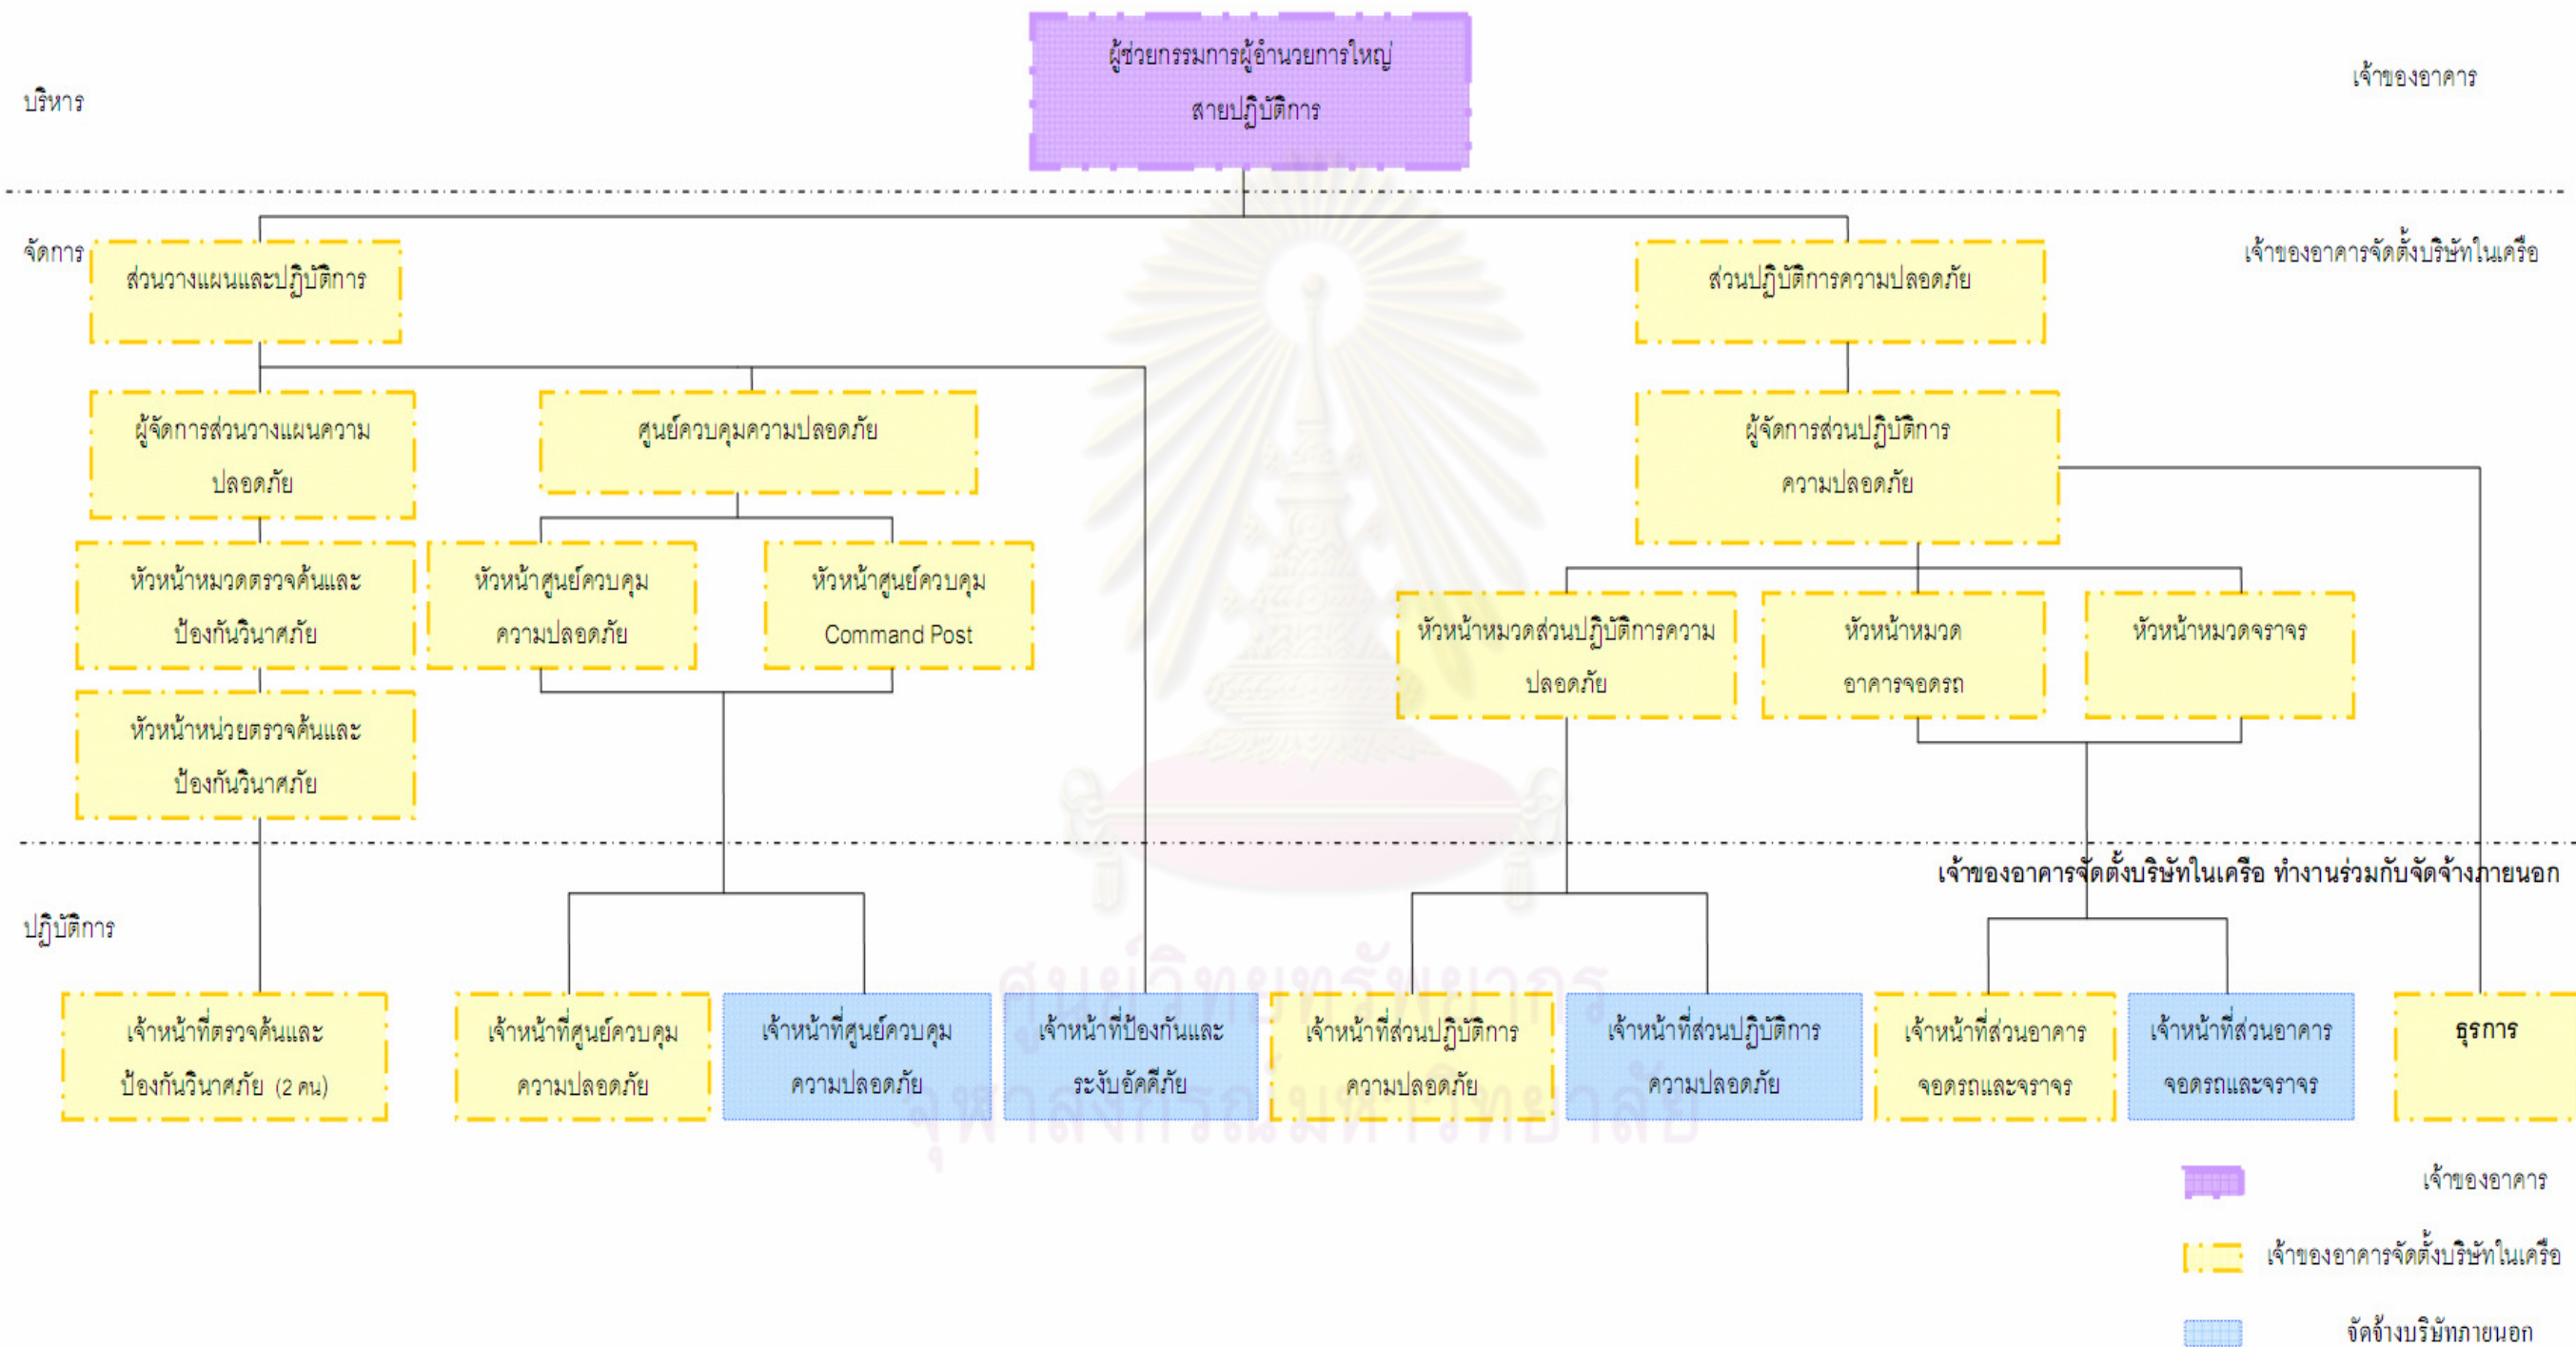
บริหาร

ผู้ช่วยกรรมการผู้อำนวยการใหญ่ สายปฏิบัติการ

เจ้าของอาคาร

จัดการ

ส่วนวางแผนและปฏิบัติการ

ส่วนปฏิบัติการความปลอดภัย

เจ้าของอาคารจัดตั้งบริษัทในเครือ

ผู้จัดการส่วนวางแผนความปลอดภัย

ศูนย์ควบคุมความปลอดภัย

ผู้จัดการส่วนปฏิบัติการความปลอดภัย

หัวหน้าหมวดตรวจค้นและป้องกันวินาศภัย

หัวหน้าศูนย์ควบคุมความปลอดภัย

หัวหน้าศูนย์ควบคุม Command Post

หัวหน้าหมวดส่วนปฏิบัติการความปลอดภัย

หัวหน้าหมวดอาคารจอดรถ

หัวหน้าหมวดจราจร

หัวหน้าหน่วยตรวจค้นและป้องกันวินาศภัย

เจ้าของอาคารจัดตั้งบริษัทในเครือ ทำงานร่วมกับจัดจ้างภายนอก

ปฏิบัติการ

เจ้าหน้าที่ตรวจค้นและป้องกันวินาศภัย (2 คน)

เจ้าหน้าที่ศูนย์ควบคุมความปลอดภัย

เจ้าหน้าที่ศูนย์ควบคุมความปลอดภัย

เจ้าหน้าที่ป้องกันและระงับอัคคีภัย

เจ้าหน้าที่ส่วนปฏิบัติการความปลอดภัย

เจ้าหน้าที่ส่วนปฏิบัติการความปลอดภัย

เจ้าหน้าที่ส่วนอาคารจอดรถและจราจร

เจ้าหน้าที่ส่วนอาคารจอดรถและจราจร

ธุรการ

เจ้าของอาคาร

เจ้าของอาคารจัดตั้งบริษัทในเครือ

จัดจ้างบริษัทภายนอก

ศูนย์วิทยทรัพยากร จุฬาลงกรณ์มหาวิทยาลัย